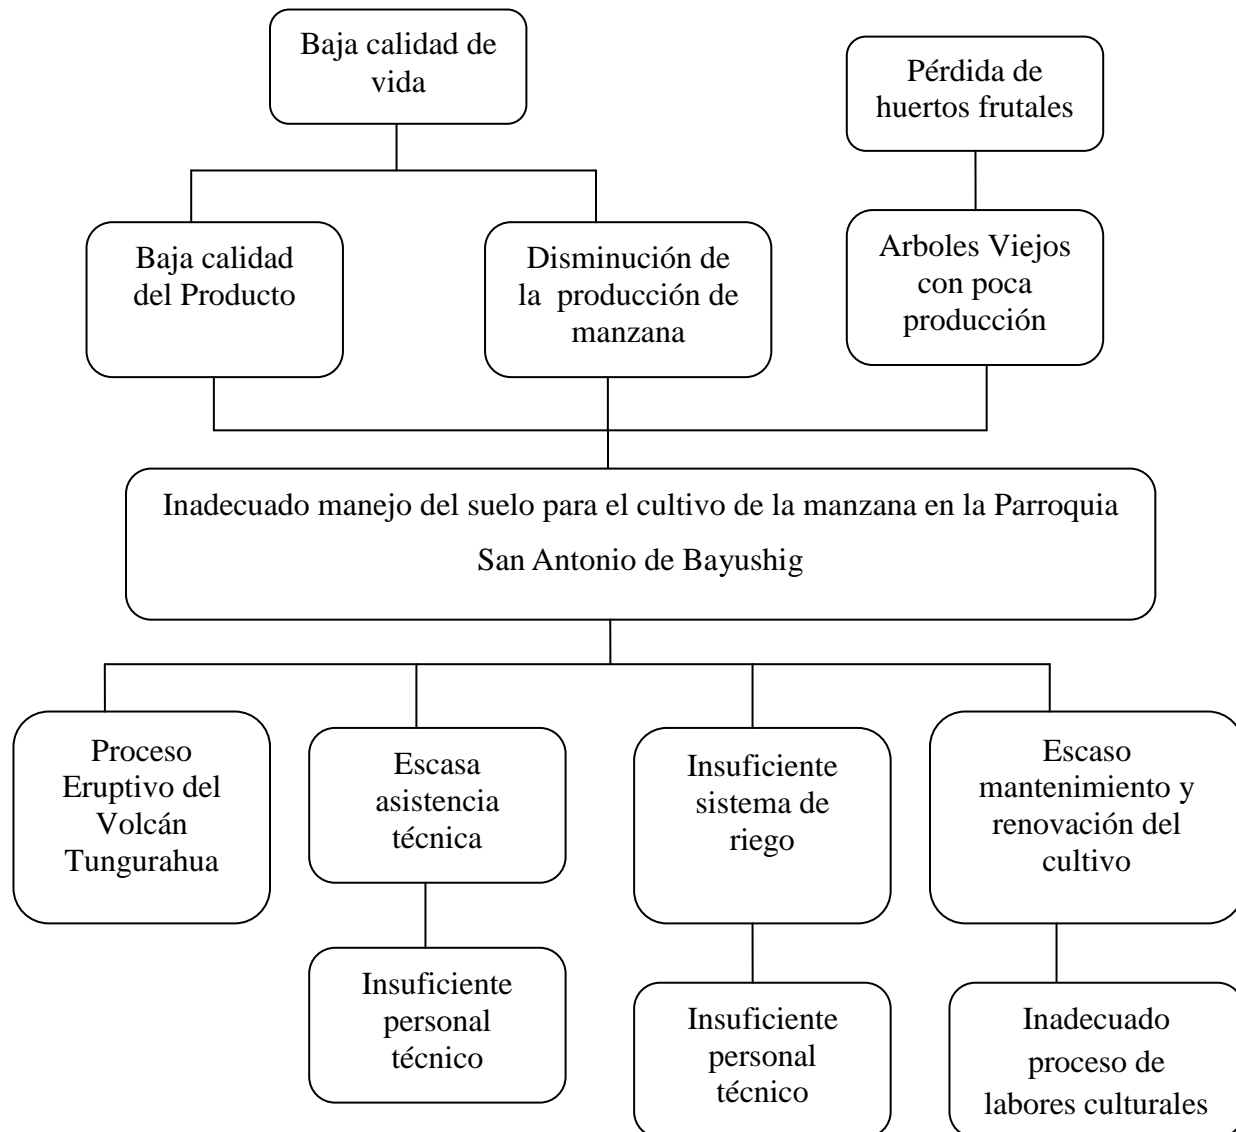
Baja calidad de vida

Pérdida de huertos frutales

Baja calidad del Producto

Disminución de la producción de manzana

Arboles Viejos con poca producción

Inadecuado manejo del suelo para el cultivo de la manzana en la Parroquia San Antonio de Bayushig

Proceso Eruptivo del Volcán Tungurahua

Escasa asistencia técnica

Insuficiente sistema de riego

Escaso mantenimiento y renovación del cultivo

Insuficiente personal técnico

Insuficiente personal técnico

Inadecuado proceso de labores culturales